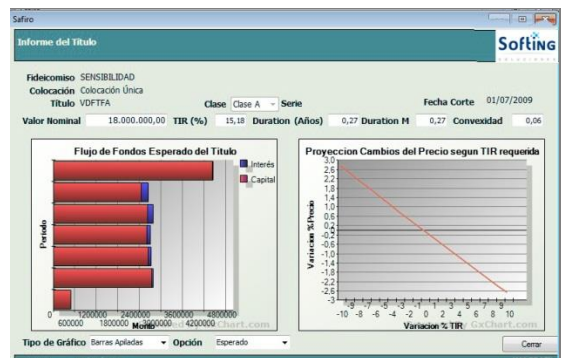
Safiro

Informe del Titulo

Softing

Fideicomiso SENSIBILIDAD
Colocación Colocación Unica
Titulo VDFTFA
Clase Clase A
Serie
Fecha Corte 01/07/2009

Valor Nominal 18.000.000,00 TIR (%) 15,18 Duration (Años) 0,27 Duration M 0,27 Convexidad 0,06

Flujo de Fondos Esperado del Titulo

Interés
Capital

Periodo

0 600000 1200000 1800000 2400000 3000000 3600000 4200000 4800000
Monto

Proyeccion Cambios del Precio segun TIR requerida

Variacion %Precio

3,0 2,6 2,2 1,8 1,4 1,0 0,6 0,2 -0,2 -0,6 -1,0 -1,4 -1,8 -2,2 -2,6 -3,0

-10 -9 -8 -7 -6 -5 -4 -3 -2 -1 0 1 2 3 4 5 6 7 8 9 10
Variacion % TIR

Tipo de Gráfico Barras Apiladas Opción Esperado

Cerrar